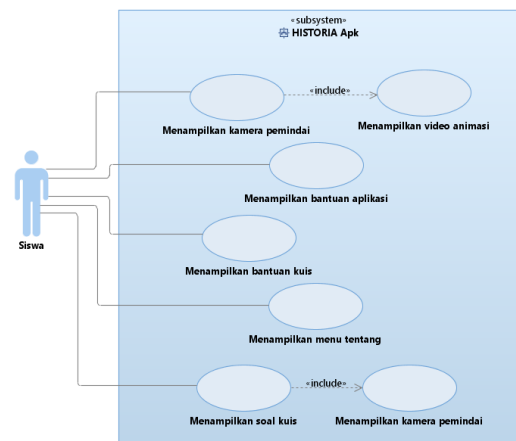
«subsystem»
HISTORIA Apk

«include»

Menampilkan kamera pemindai

Menampilkan video animasi

Menampilkan bantuan aplikasi

Siswa

Menampilkan bantuan kuis

Menampilkan menu tentang

«include»

Menampilkan soal kuis

Menampilkan kamera pemindai